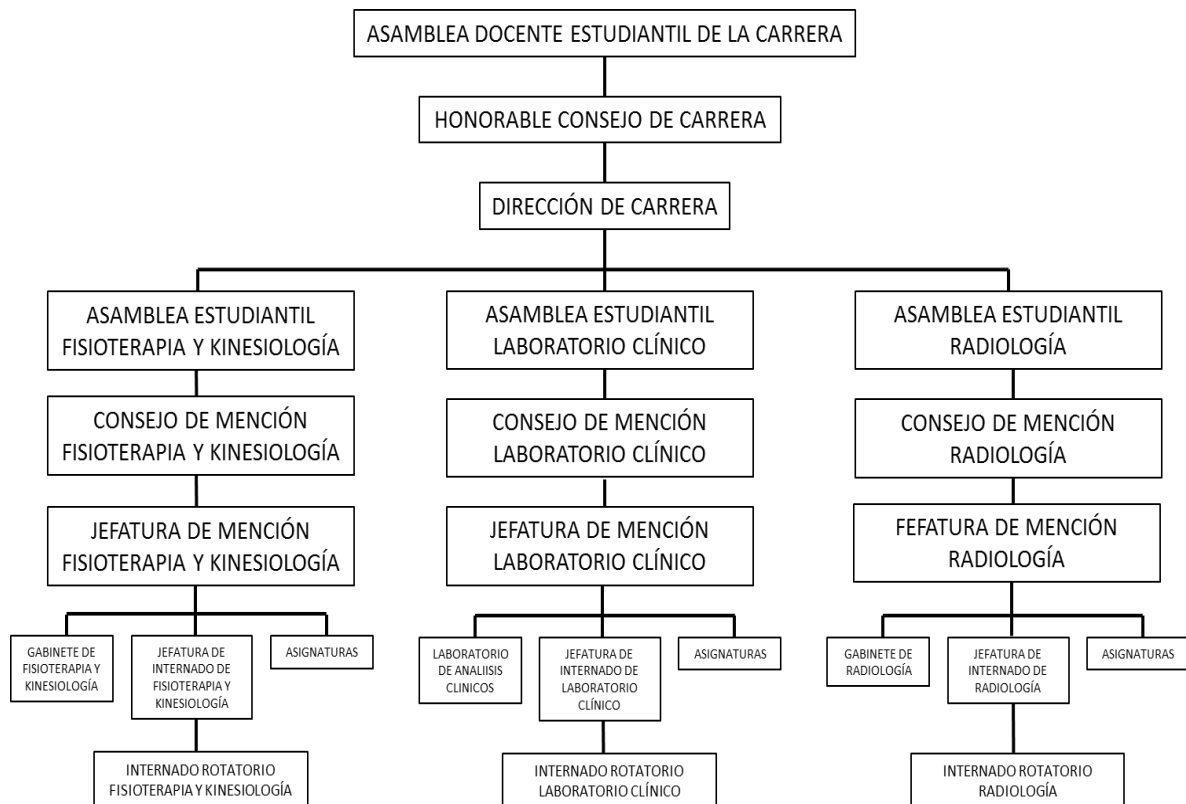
ASAMBLEA DOCENTE ESTUDIANTIL DE LA CARRERA

HONORABLE CONSEJO DE CARRERA

DIRECCIÓN DE CARRERA

ASAMBLEA ESTUDIANTIL FISIOTERAPIA Y KINESIOLOGÍA

CONSEJO DE MENCIÓN FISIOTERAPIA Y KINESIOLOGÍA

JEFATURA DE MENCIÓN FISIOTERAPIA Y KINESIOLOGÍA

GABINETE DE FISIOTERAPIA Y KINESIOLOGÍA

JEFATURA DE INTERNADO DE FISIOTERAPIA Y KINESIOLOGÍA

ASIGNATURAS

INTERNADO ROTATORIO FISIOTERAPIA Y KINESIOLOGÍA

ASAMBLEA ESTUDIANTIL LABORATORIO CLÍNICO

CONSEJO DE MENCIÓN LABORATORIO CLÍNICO

JEFATURA DE MENCIÓN LABORATORIO CLÍNICO

LABORATORIO DE ANALIISIS CLINICOS

JEFATURA DE INTERNADO DE LABORATORIO CLÍNICO

ASIGNATURAS

INTERNADO ROTATORIO LABORATORIO CLÍNICO

ASAMBLEA ESTUDIANTIL RADIOLOGÍA

CONSEJO DE MENCIÓN RADIOLOGÍA

FEFATURA DE MENCIÓN RADIOLOGÍA

GABINETE DE RADIOLOGÍA

JEFATURA DE INTERNADO DE RADIOLOGÍA

ASIGNATURAS

INTERNADO ROTATORIO RADIOLOGÍA